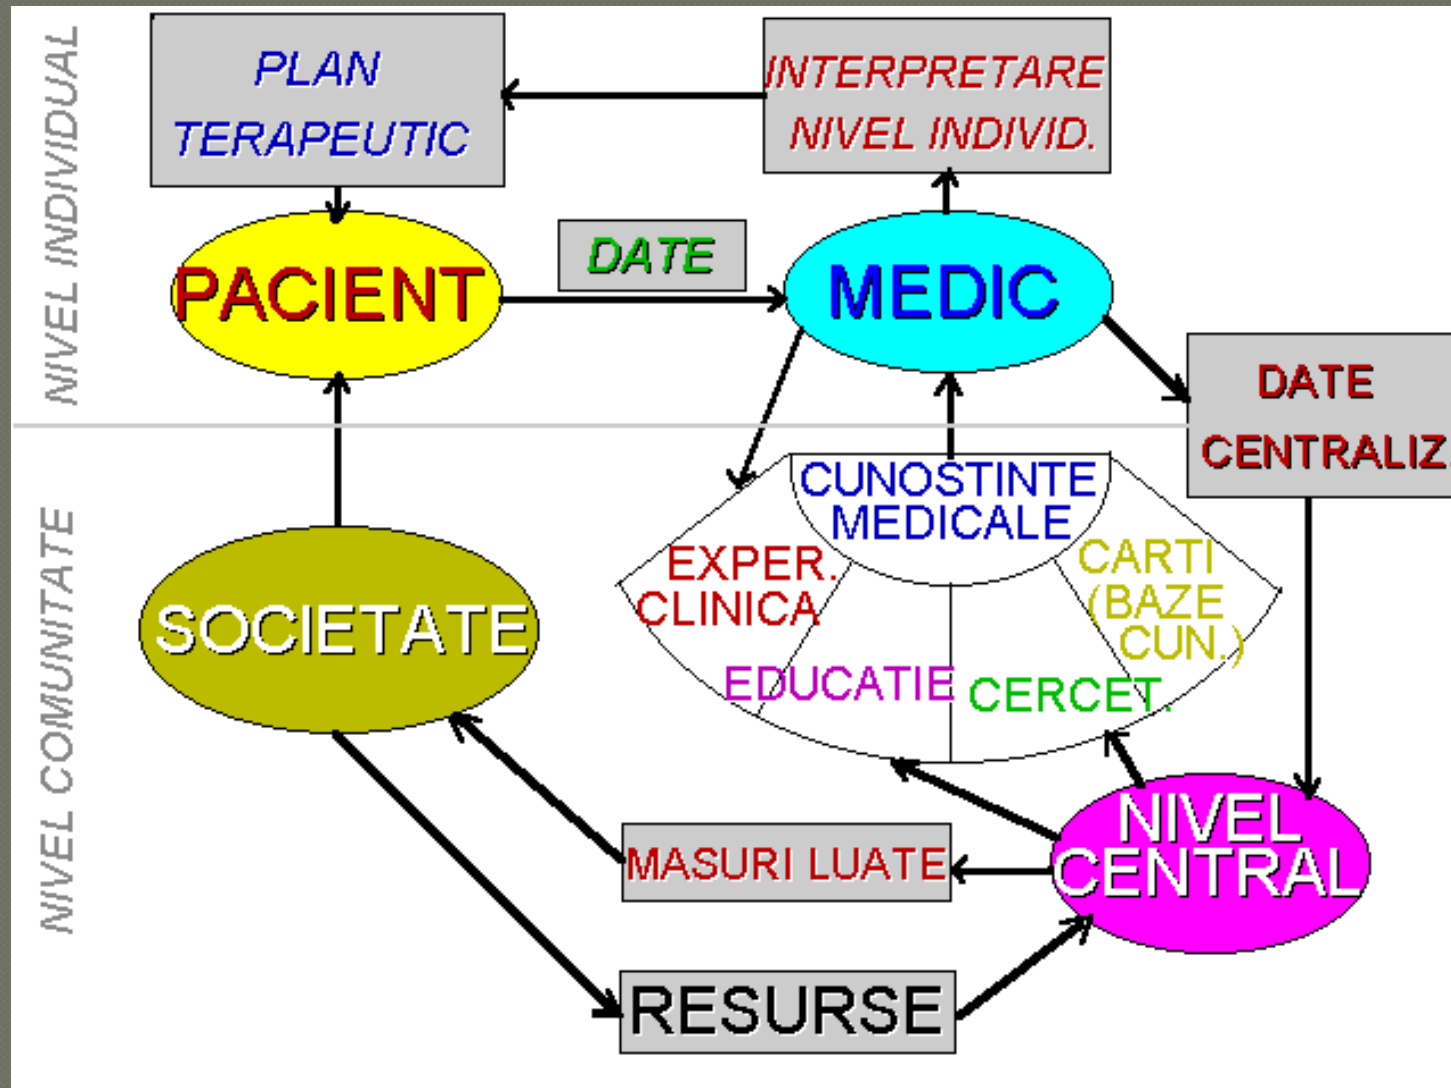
NIVEL INDIVIDUAL

PLAN TERAPEUTIC

INTERPRETARE NIVEL INDIVID.

PACIENT

DATE

MEDIC

DATE CENTRALIZ.

NIVEL COMUNITATE

CUNOSTINTE MEDICALE

EXPER. CLINICA

CARTI (BAZE CUN.)

EDUCATIE

CERCET.

SOCIETATE

NIVEL CENTRAL

MASURI LUATE

RESURSE